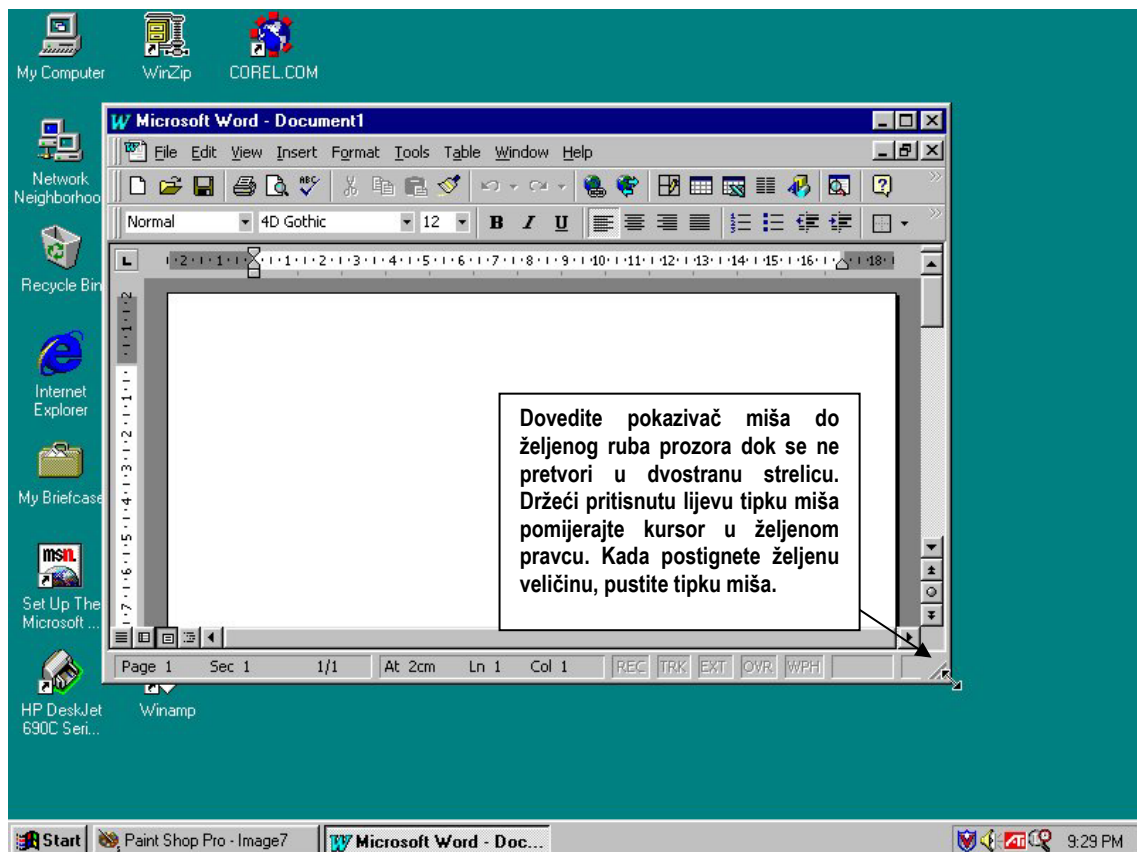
My Computer
WinZip
COREL.COM
Network Neighborhoo
Recycle Bin
Internet Explorer
My Briefcase
Set Up The Microsoft ...
HP DeskJet 690C Seri...
Winamp

Microsoft Word - Document1
File Edit View Insert Format Tools Table Window Help
Normal
4D Gothic
12
B I U

·2·1·1·1·1·1·2·1·3·1·4·1·5·1·6·1·7·1·8·1·9·1·10·1·11·1·12·1·13·1·14·1·15·1·16·1·18·

Dovedite pokazivač miša do željenog ruba prozora dok se ne pretvori u dvostranu strelicu. Držeći pritisnutu lijevu tipku miša pomijerajte kursor u željenom pravcu. Kada postignete željenu veličinu, pustite tipku miša.

Page 1 Sec 1 1/1 At 2cm Ln 1 Col 1 REC TRK EXT OVR WPH

Start
Paint Shop Pro - Image7
Microsoft Word - Doc...
9:29 PM